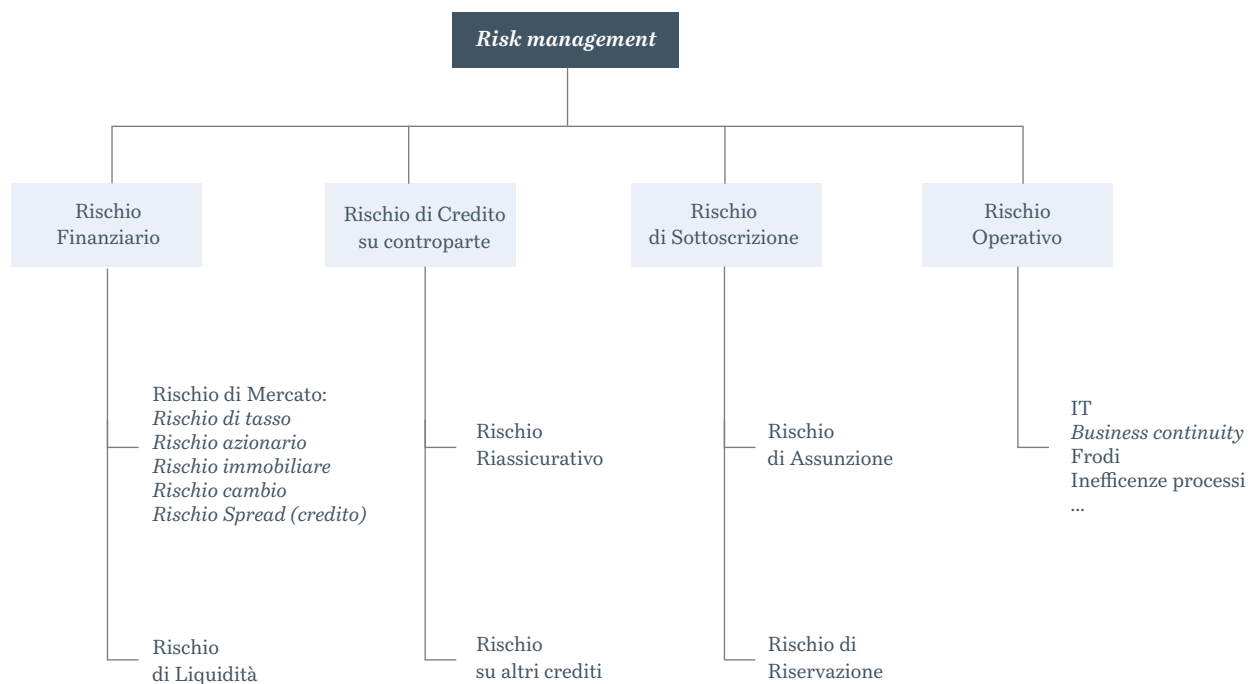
*Risk management*

Rischio Finanziario

Rischio di Mercato:
*Rischio di tasso*
*Rischio azionario*
*Rischio immobiliare*
*Rischio cambio*
*Rischio Spread (credito)*

Rischio di Liquidità

Rischio di Credito su controparte

Rischio Riassicurativo

Rischio su altri crediti

Rischio di Sottoscrizione

Rischio di Assunzione

Rischio di Riservazione

Rischio Operativo

IT
*Business continuity*
Frodi
Inefficenze processi
...